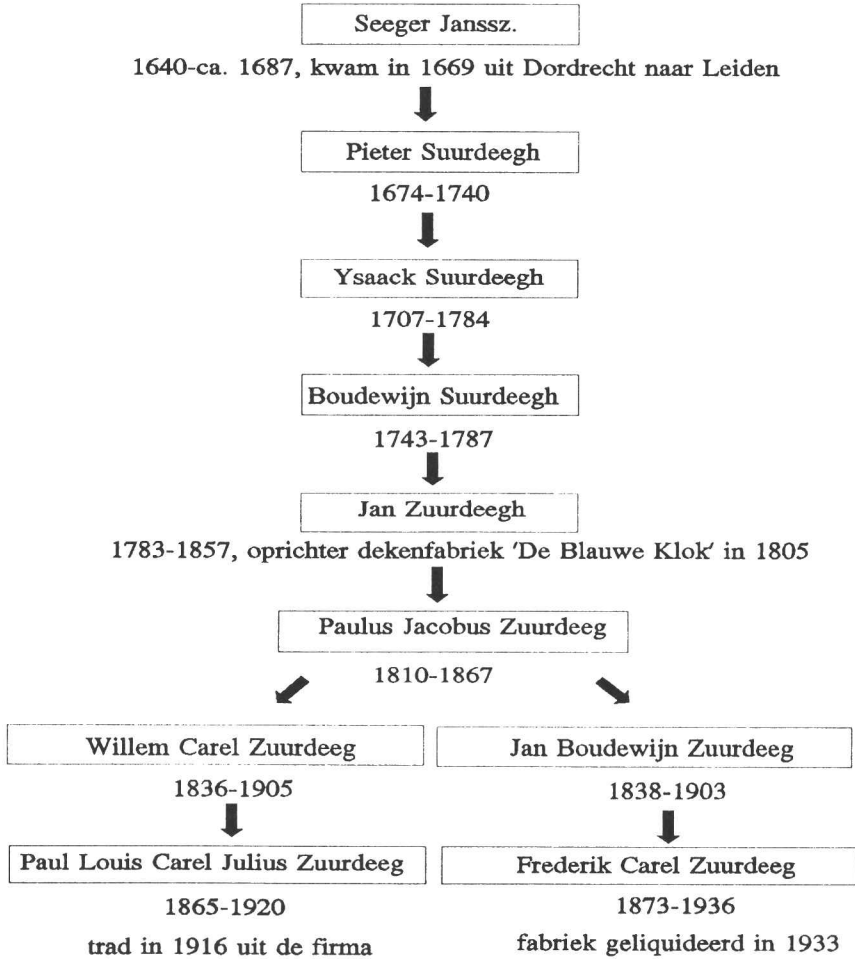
Seeger Janssz.

1640-ca. 1687, kwam in 1669 uit Dordrecht naar Leiden

Pieter Suurdeegh

1674-1740

Ysaack Suurdeegh

1707-1784

Boudewijn Suurdeegh

1743-1787

Jan Zuurdeegh

1783-1857, oprichter dekenfabriek 'De Blauwe Klok' in 1805

Paulus Jacobus Zuurdeeg

1810-1867

Willem Carel Zuurdeeg

1836-1905

Paul Louis Carel Julius Zuurdeeg

1865-1920

trad in 1916 uit de firma

Jan Boudewijn Zuurdeeg

1838-1903

Frederik Carel Zuurdeeg

1873-1936

fabriek geliquideerd in 1933